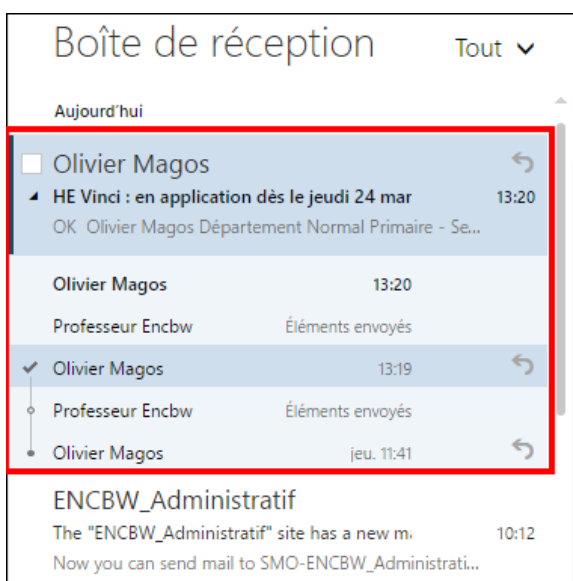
Boîte de réception

Tout

Aujourd'hui

Olivier Magos

HE Vinci : en application dès le jeudi 24 mar 13:20

OK Olivier Magos Département Normal Primaire - Se...

Olivier Magos 13:20

Professeur Encbw Éléments envoyés

Olivier Magos 13:19

Professeur Encbw Éléments envoyés

Olivier Magos jeu. 11:41

ENCBW_Administratif

The "ENCBW_Administratif" site has a new m 10:12

Now you can send mail to SMO-ENCBW_Administrati...